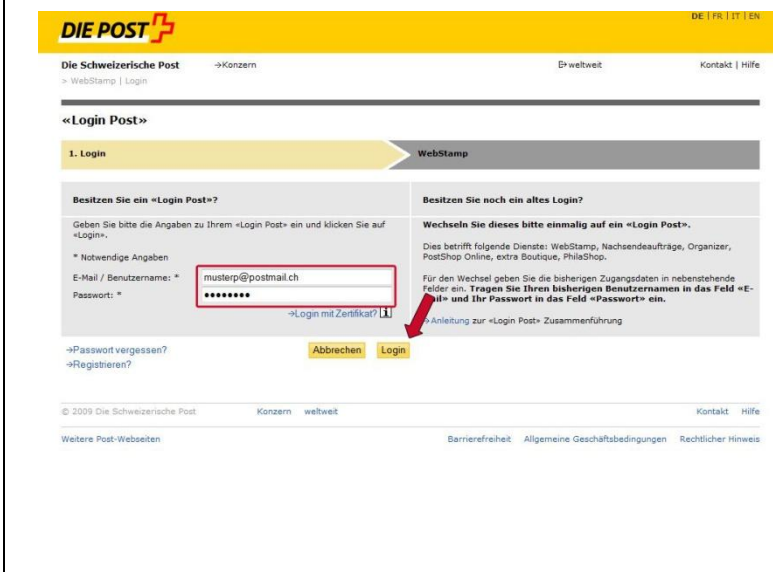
DIE POST

DE | FR | IT | EN

Die Schweizerische Post →Konzern →weltweit Kontakt | Hilfe

> WebStamp | Login

«Login Post»

1. Login

WebStamp

Besitzen Sie ein «Login Post»?

Geben Sie bitte die Angaben zu Ihrem «Login Post» ein und klicken Sie auf «Login».

* Notwendige Angaben

E-Mail / Benutzername: * musterp@postmail.ch

Passwort: * ••••••••

→Login mit Zertifikat? i

Besitzen Sie noch ein altes Login?

Wechseln Sie dieses bitte einmalig auf ein «Login Post».

Dies betrifft folgende Dienste: WebStamp, Nachsendeaufträge, Organizer, PostShop Online, extra Boutique, PhilaShop.

Für den Wechsel geben Sie die bisherigen Zugangsdaten in nebenstehende Felder ein. Tragen Sie Ihren bisherigen Benutzernamen in das Feld «E-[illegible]ail» und Ihr Passwort in das Feld «Passwort» ein.

→Anleitung zur «Login Post» Zusammenführung

→Passwort vergessen?
→Registrieren?

Abbrechen Login

© 2009 Die Schweizerische Post Konzern weltweit Kontakt Hilfe

Weitere Post-Webseiten Barrierefreiheit Allgemeine Geschäftsbedingungen Rechtlicher Hinweis